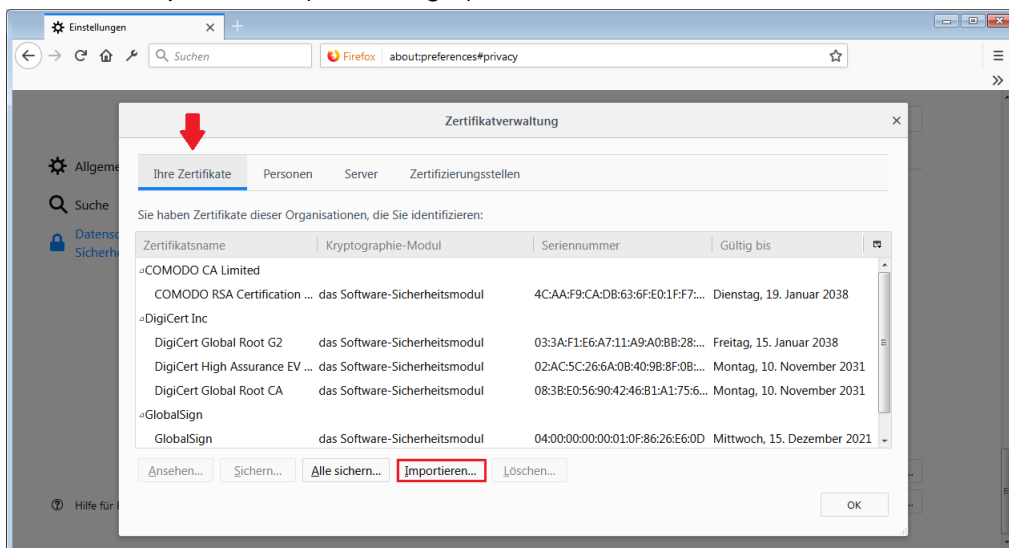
Einstellungen

Suchen

Firefox about:preferences#privacy

Allgeme

Suche

Datens
Sicher

Hilfe für

Zertifikatverwaltung

Ihre Zertifikate | Personen | Server | Zertifizierungsstellen

Sie haben Zertifikate dieser Organisationen, die Sie identifizieren:

| Zertifikatsname | Kryptographie-Modul | Seriennummer | Gültig bis |
|---|---|---|---|
| COMODO CA Limited | | | |
| COMODO RSA Certification ... | das Software-Sicherheitsmodul | 4C:AA:F9:CA:DB:63:6F:E0:1F:F7:... | Dienstag, 19. Januar 2038 |
| DigiCert Inc | | | |
| DigiCert Global Root G2 | das Software-Sicherheitsmodul | 03:3A:F1:E6:A7:11:A9:A0:BB:28:... | Freitag, 15. Januar 2038 |
| DigiCert High Assurance EV ... | das Software-Sicherheitsmodul | 02:AC:5C:26:6A:0B:40:9B:8F:0B:... | Montag, 10. November 2031 |
| DigiCert Global Root CA | das Software-Sicherheitsmodul | 08:3B:E0:56:90:42:46:B1:A1:75:6... | Montag, 10. November 2031 |
| GlobalSign | | | |
| GlobalSign | das Software-Sicherheitsmodul | 04:00:00:00:00:01:0F:86:26:E6:0D | Mittwoch, 15. Dezember 2021 |

Ansehen... Sichern... Alle sichern... Importieren... Löschen...

OK